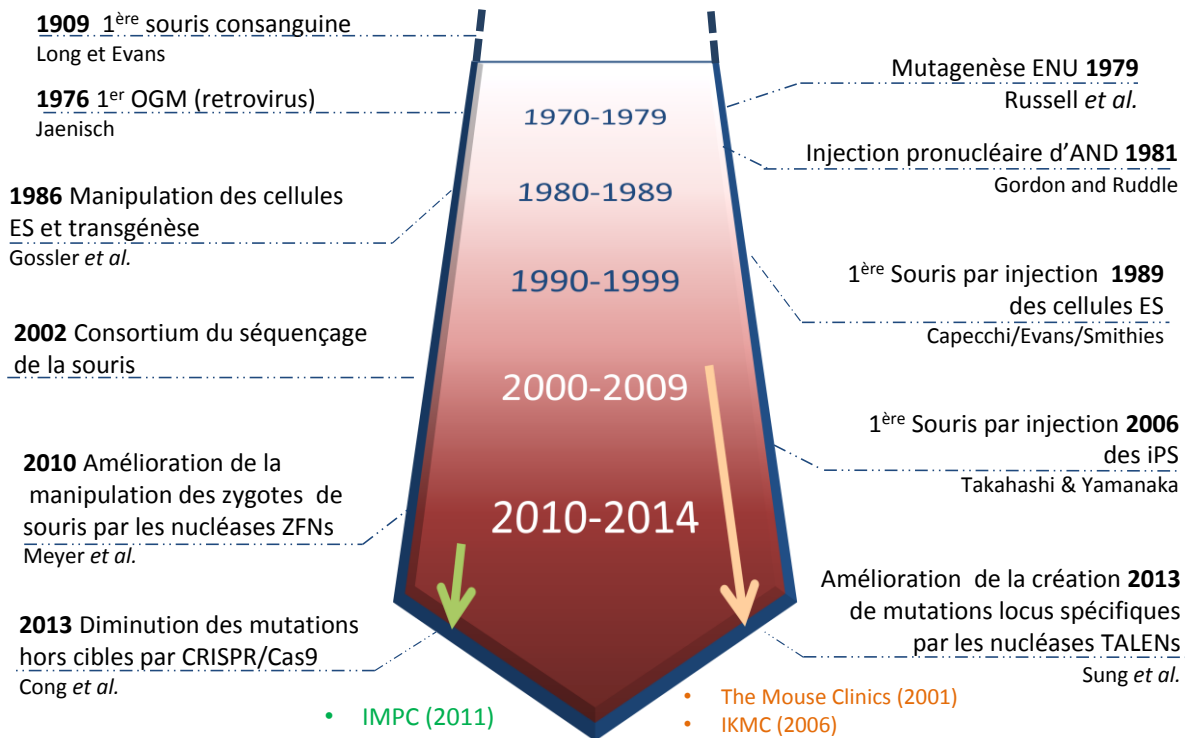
**1909** 1$^{ère}$ souris consanguine
Long et Evans

**1976** 1$^{er}$ OGM (retrovirus)
Jaenisch

**1986** Manipulation des cellules ES et transgénèse
Gossler *et al.*

**2002** Consortium du séquençage de la souris

**2010** Amélioration de la manipulation des zygotes de souris par les nucléases ZFNs
Meyer *et al.*

**2013** Diminution des mutations hors cibles par CRISPR/Cas9
Cong *et al.*

1970-1979

1980-1989

1990-1999

2000-2009

2010-2014

Mutagenèse ENU **1979**
Russell *et al.*

Injection pronucléaire d'AND **1981**
Gordon and Ruddle

1$^{ère}$ Souris par injection **1989** des cellules ES
Capecchi/Evans/Smithies

1$^{ère}$ Souris par injection **2006** des iPS
Takahashi & Yamanaka

Amélioration de la création **2013** de mutations locus spécifiques par les nucléases TALENs
Sung *et al.*

• IMPC (2011)

• The Mouse Clinics (2001)
• IKMC (2006)